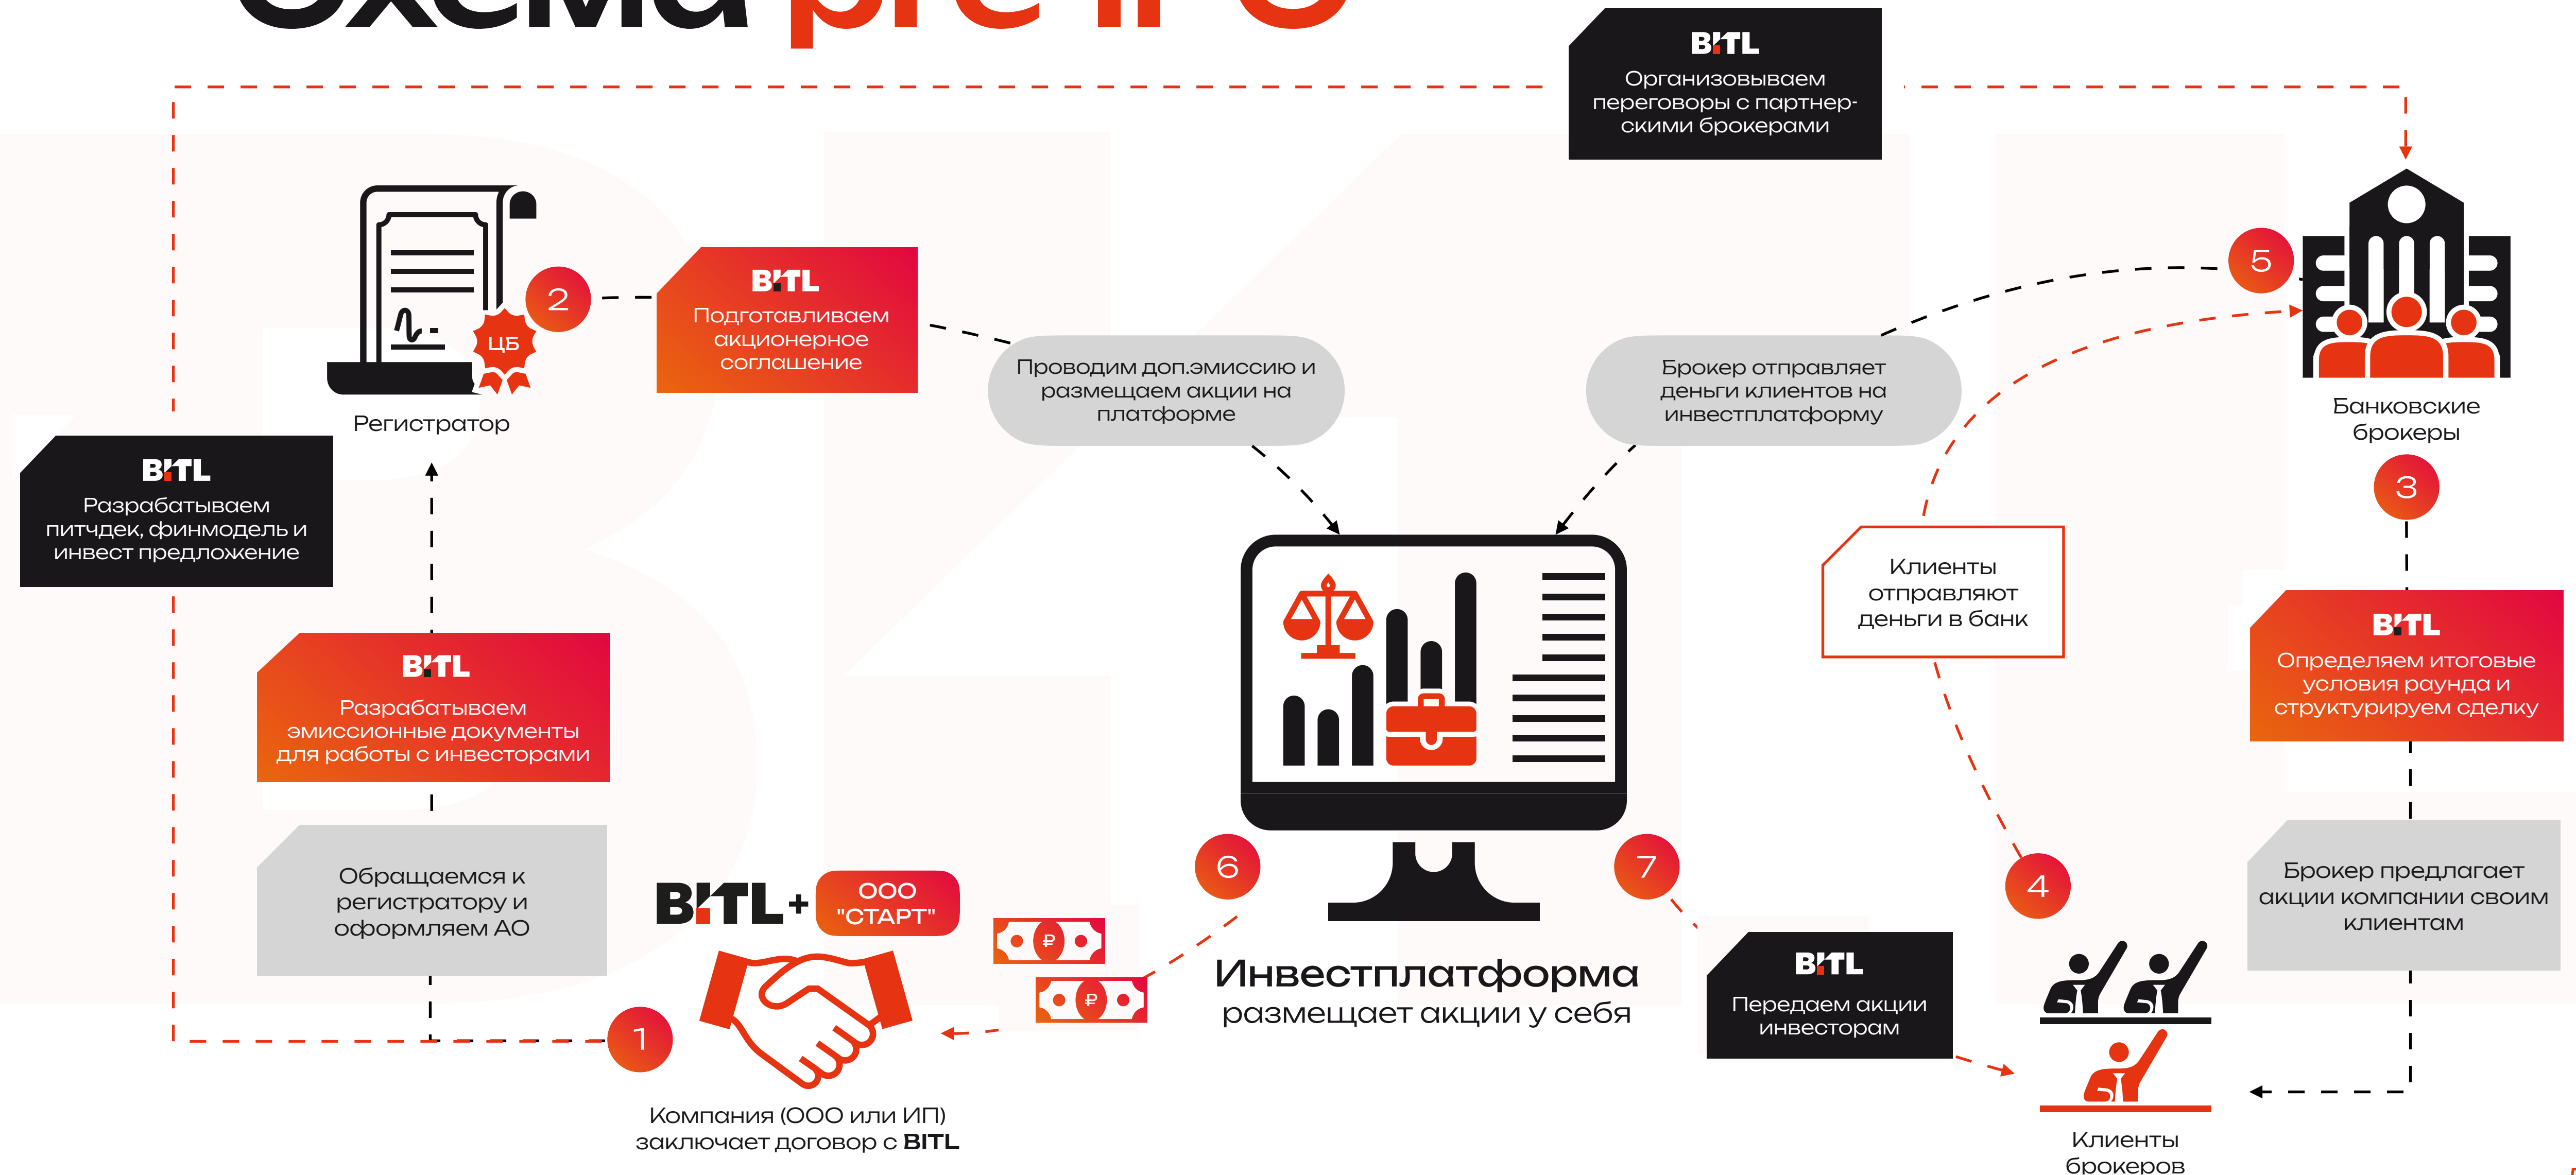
Схема pre-IPO

BITL
Организовываем переговоры с партнерскими брокерами

BITL
Подготавливаем акционерное соглашение

ЦБ

2

Регистратор

Проводим доп.эмиссию и размещаем акции на платформе

Брокер отправляет деньги клиентов на инвестплатформу

5

Банковские брокеры

3

BITL
Разрабатываем питчдек, финмодель и инвест предложение

BITL
Разрабатываем эмиссионные документы для работы с инвесторами

Обращаемся к регистратору и оформляем АО

Клиенты отправляют деньги в банк

BITL
Определяем итоговые условия раунда и структурируем сделку

Брокер предлагает акции компании своим клиентам

4

BITL + ООО "СТАРТ"

6

7

Инвестплатформа
размещает акции у себя

BITL
Передаем акции инвесторам

1

Компания (ООО или ИП) заключает договор с BITL

Клиенты брокеров